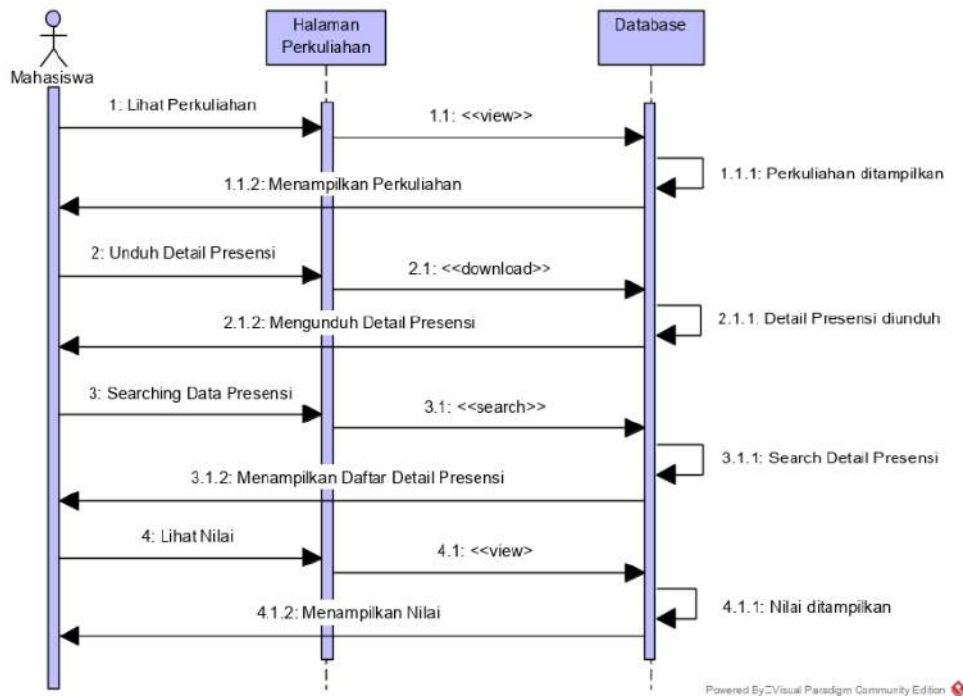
Mahasiswa

Halaman Perkuliahan

Database

1: Lihat Perkuliahan

1.1: <<view>>

1.1.1: Perkuliahan ditampilkan

1.1.2: Menampilkan Perkuliahan

2: Unduh Detail Presensi

2.1: <<download>>

2.1.1: Detail Presensi diunduh

2.1.2: Mengunduh Detail Presensi

3: Searching Data Presensi

3.1: <<search>>

3.1.1: Search Detail Presensi

3.1.2: Menampilkan Daftar Detail Presensi

4: Lihat Nilai

4.1: <<view>>

4.1.1: Nilai ditampilkan

4.1.2: Menampilkan Nilai

Powered By□Visual Paradigm Community Edition